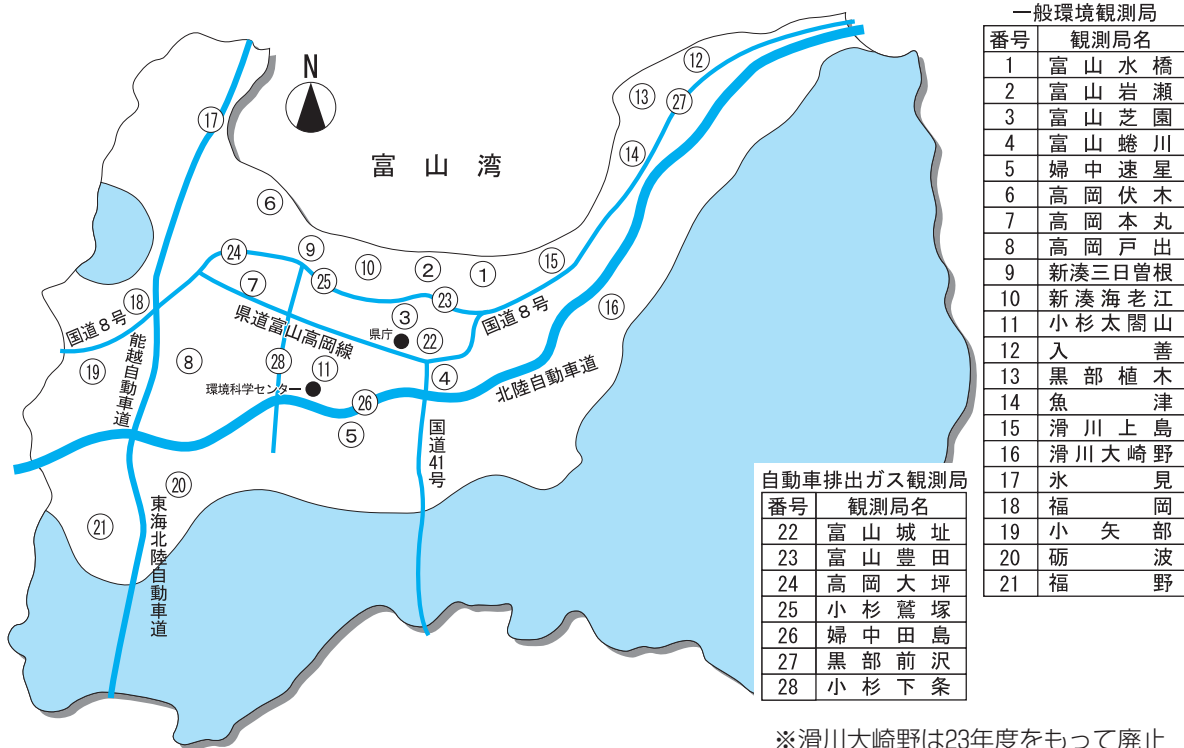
N

富山湾

17 6 24 9 10 2 1 15 12 13 27 14 25 23 7 18 3 22 16 8 28 11 4 19 26 5 20 21

国道8号
能越自動車道
県道富山高岡線
県庁
国道8号
北陸自動車道
環境科学センター
国道41号
東海北陸自動車道

一般環境観測局

| 番号 | 観測局名 |
|---|---|
| 1 | 富山水橋 |
| 2 | 富山岩瀬 |
| 3 | 富山芝園 |
| 4 | 富山蜷川 |
| 5 | 婦中速星 |
| 6 | 高岡伏木 |
| 7 | 高岡本丸 |
| 8 | 高岡戸出 |
| 9 | 新湊三日曽根 |
| 10 | 新湊海老江 |
| 11 | 小杉太閤山 |
| 12 | 入善 |
| 13 | 黒部植木 |
| 14 | 魚津 |
| 15 | 滑川上島 |
| 16 | 滑川大崎野 |
| 17 | 氷見 |
| 18 | 福岡 |
| 19 | 小矢部 |
| 20 | 砺波 |
| 21 | 福野 |

自動車排出ガス観測局

| 番号 | 観測局名 |
|---|---|
| 22 | 富山城址 |
| 23 | 富山豊田 |
| 24 | 高岡大坪 |
| 25 | 小杉鷲塚 |
| 26 | 婦中田島 |
| 27 | 黒部前沢 |
| 28 | 小杉下条 |

※滑川大崎野は23年度をもって廃止